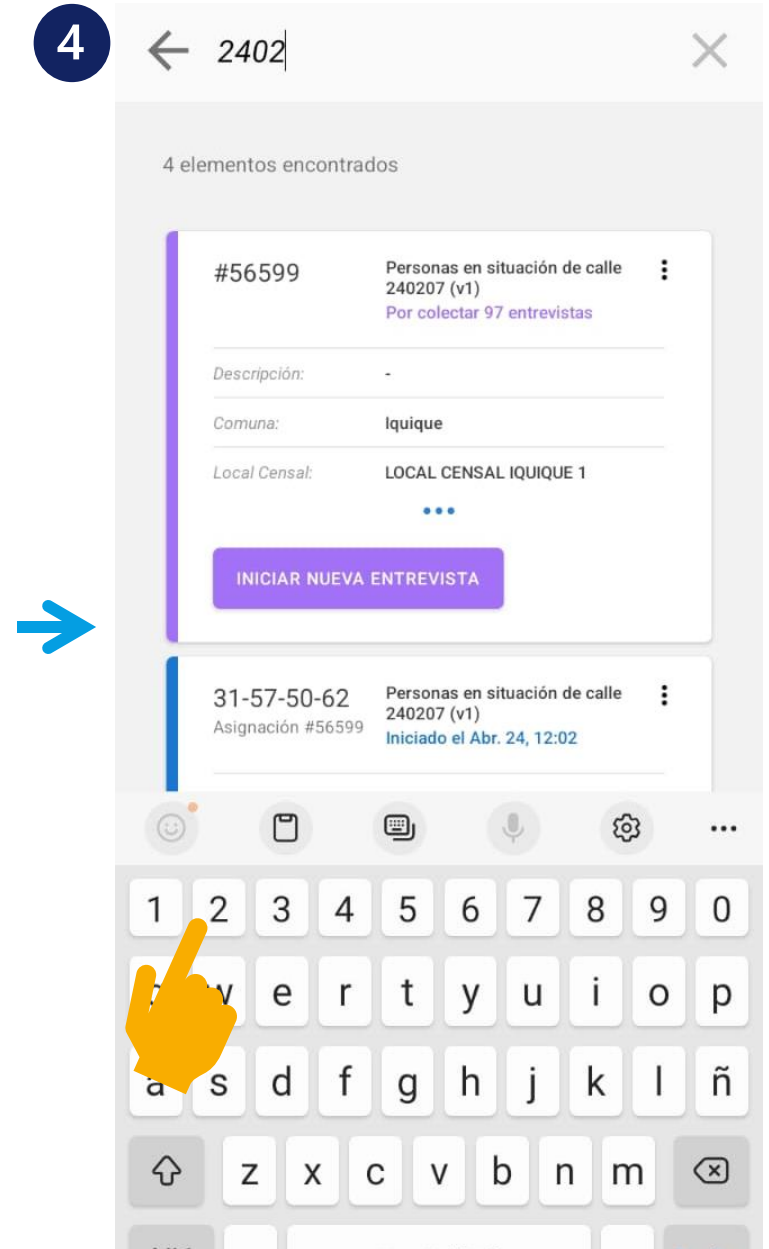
4

2402

4 elementos encontrados

#56599

Personas en situación de calle 240207 (v1)

Por colectar 97 entrevistas

| | |
|---|---|
| Descripción: | - |
| Comuna: | Iquique |
| Local Censal: | LOCAL CENSAL IQUIQUE 1 |

INICIAR NUEVA ENTREVISTA

31-57-50-62
Asignación #56599

Personas en situación de calle 240207 (v1)

Iniciado el Abr. 24, 12:02

1 2 3 4 5 6 7 8 9 0
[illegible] w e r t y u i o p
a s d f g h j k l ñ
z x c v b n m